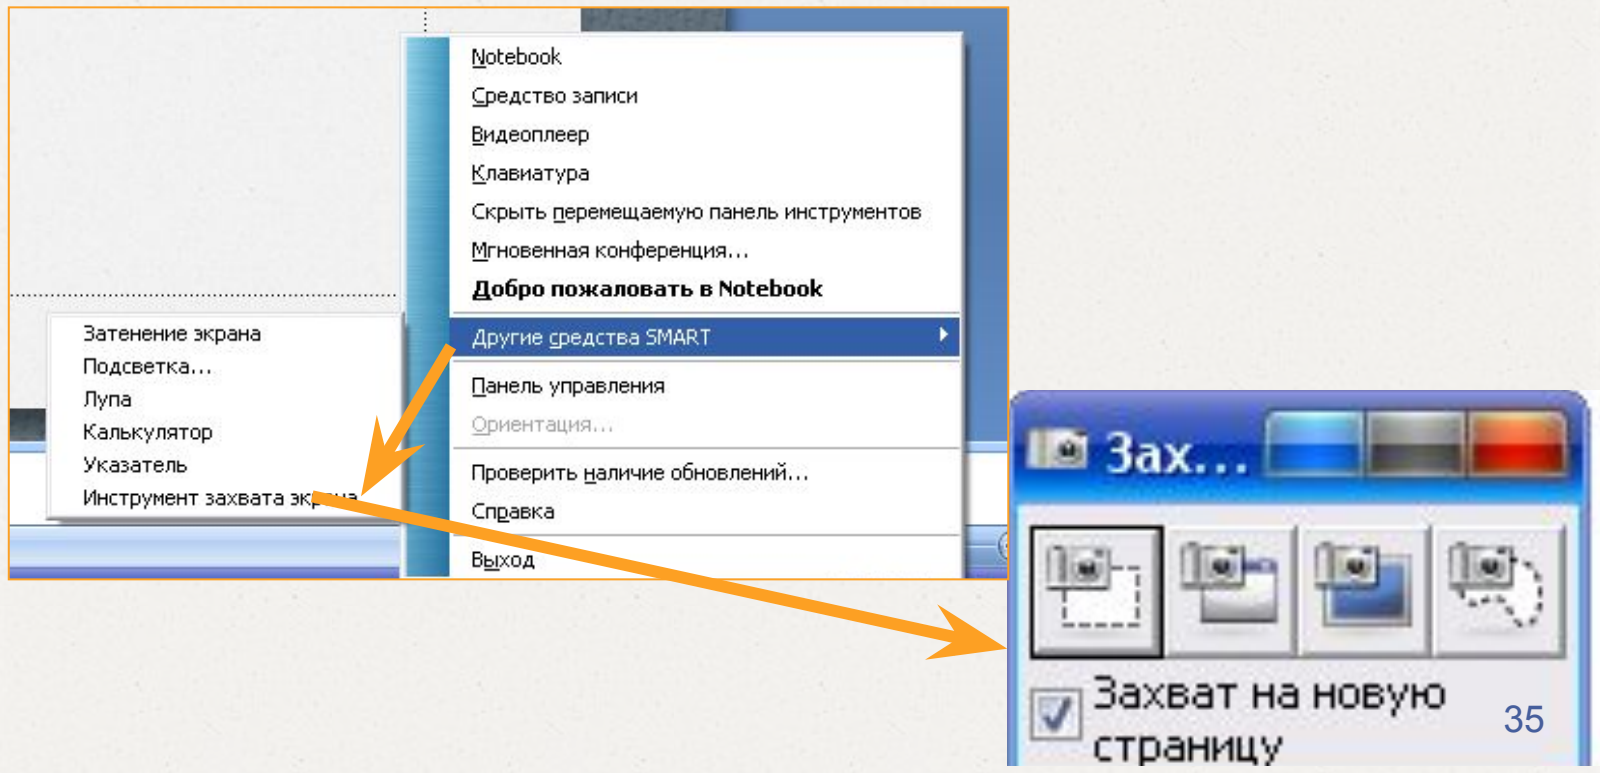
Notebook
Средство записи
Видеоплеер
Клавиатура
Скрыть перемещаемую панель инструментов
Мгновенная конференция...
Добро пожаловать в Notebook
Другие средства SMART
Панель управления
Ориентация...
Проверить наличие обновлений...
Справка
Выход

Затенение экрана
Подсветка...
Лупа
Калькулятор
Указатель
Инструмент захвата эк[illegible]

Зах...

Захват на новую страницу

35